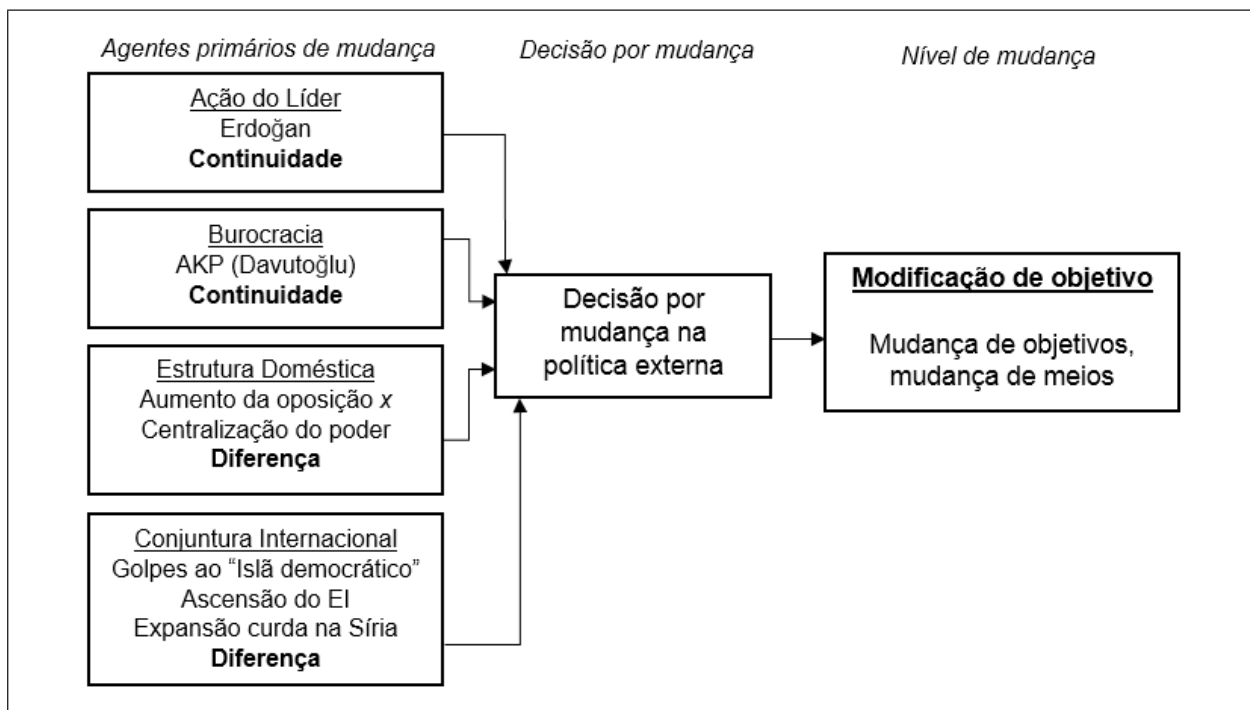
Agentes primários de mudança

Decisão por mudança

Nível de mudança

Ação do Líder
Erdoğan
**Continuidade**

Burocracia
AKP (Davutoğlu)
**Continuidade**

Estrutura Doméstica
Aumento da oposição *x*
Centralização do poder
**Diferença**

Conjuntura Internacional
Golpes ao "Islã democrático"
Ascensão do EI
Expansão curda na Síria
**Diferença**

Decisão por mudança na política externa

**Modificação de objetivo**

Mudança de objetivos, mudança de meios